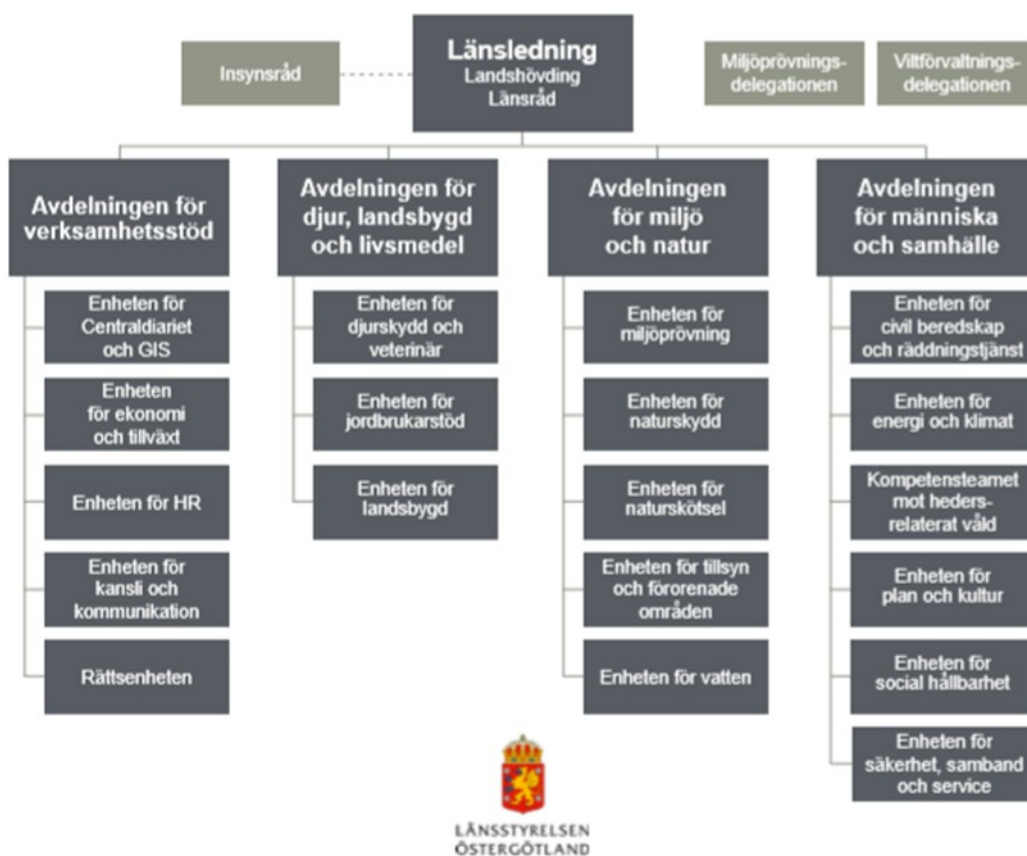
Insynsråd

Länsledning
Landshövding
Länsråd

Miljöprövningsdelegationen

Viltförvaltningsdelegationen

Avdelningen för verksamhetsstöd

Enheten för Centraldiariet och GIS

Enheten för ekonomi och tillväxt

Enheten för HR

Enheten för kansli och kommunikation

Rättsenheten

Avdelningen för djur, landsbygd och livsmedel

Enheten för djurskydd och veterinär

Enheten för jordbrukarstöd

Enheten för landsbygd

Avdelningen för miljö och natur

Enheten för miljöprövning

Enheten för naturskydd

Enheten för naturskötsel

Enheten för tillsyn och förorenade områden

Enheten för vatten

Avdelningen för människa och samhälle

Enheten för civil beredskap och räddningstjänst

Enheten för energi och klimat

Kompetensteamet mot hedersrelaterat våld

Enheten för plan och kultur

Enheten för social hållbarhet

Enheten för säkerhet, samband och service

LÄNSSTYRELSEN
ÖSTERGÖTLAND